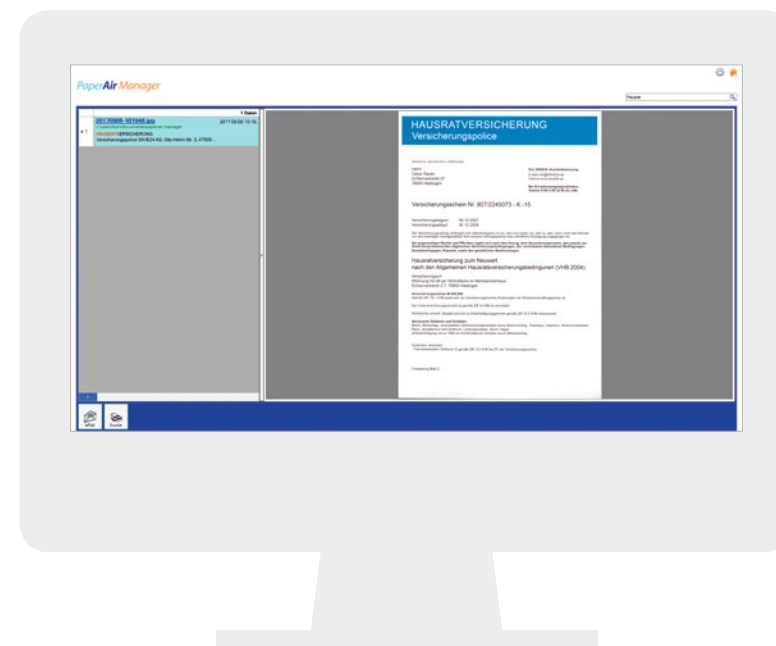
PaperAir Manager

Hausrat

1 Datei

20170906_101945.jpg

2017-09-06 10:19

HAUSRATVERSICHERUNG

Versicherungspolice SK/EZ4 AG, Otto-Hahn-Str. 3, 47809 ...

HAUSRATVERSICHERUNG
Versicherungspolice

Versicherungsschein Nr. 807/2245073 - K -15

Hausratversicherung zum Neuwert
nach den Allgemeinen Hausratversicherungsbedingungen (VHB 2004)

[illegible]

eMail

Drucker